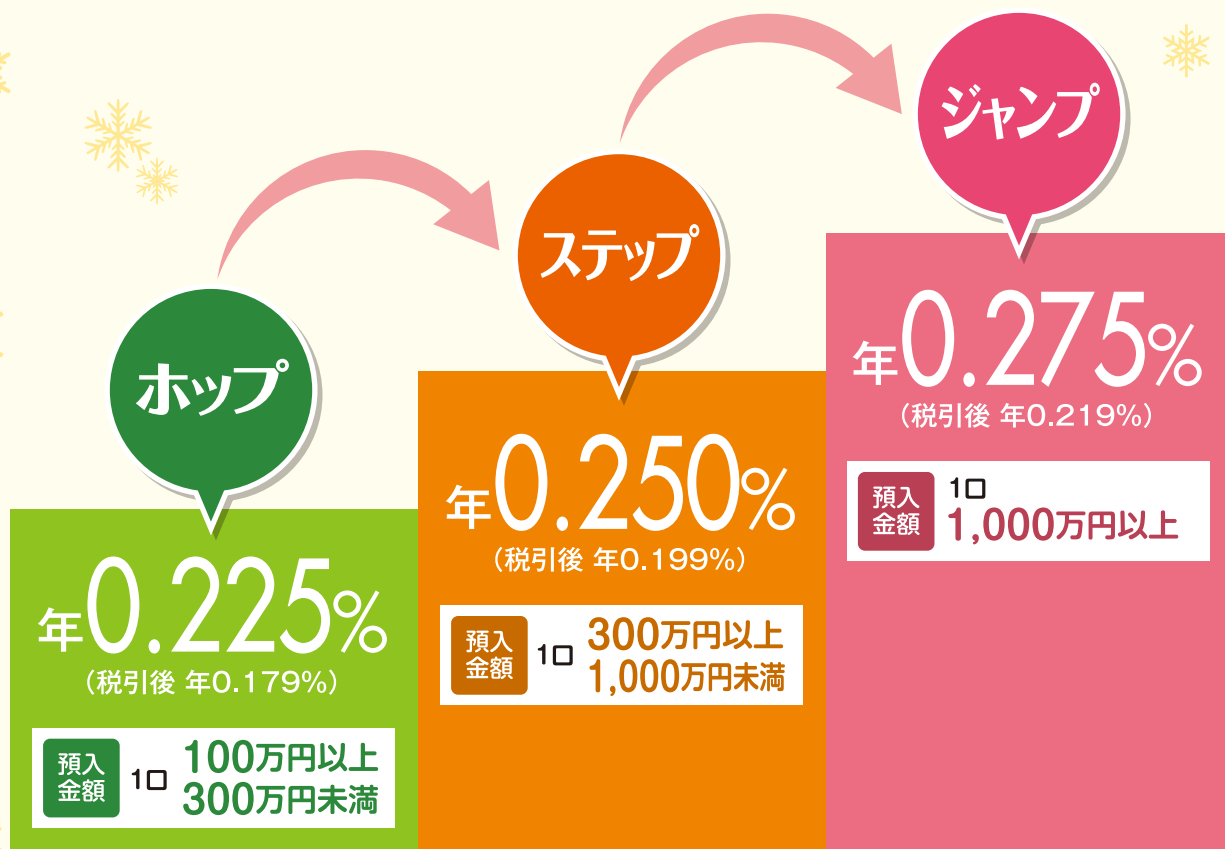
ホップ

年0.225%
（税引後 年0.179%）

預入金額 1口 100万円以上 300万円未満

ステップ

年0.250%
（税引後 年0.199%）

預入金額 1口 300万円以上 1,000万円未満

ジャンプ

年0.275%
（税引後 年0.219%）

預入金額 1口 1,000万円以上